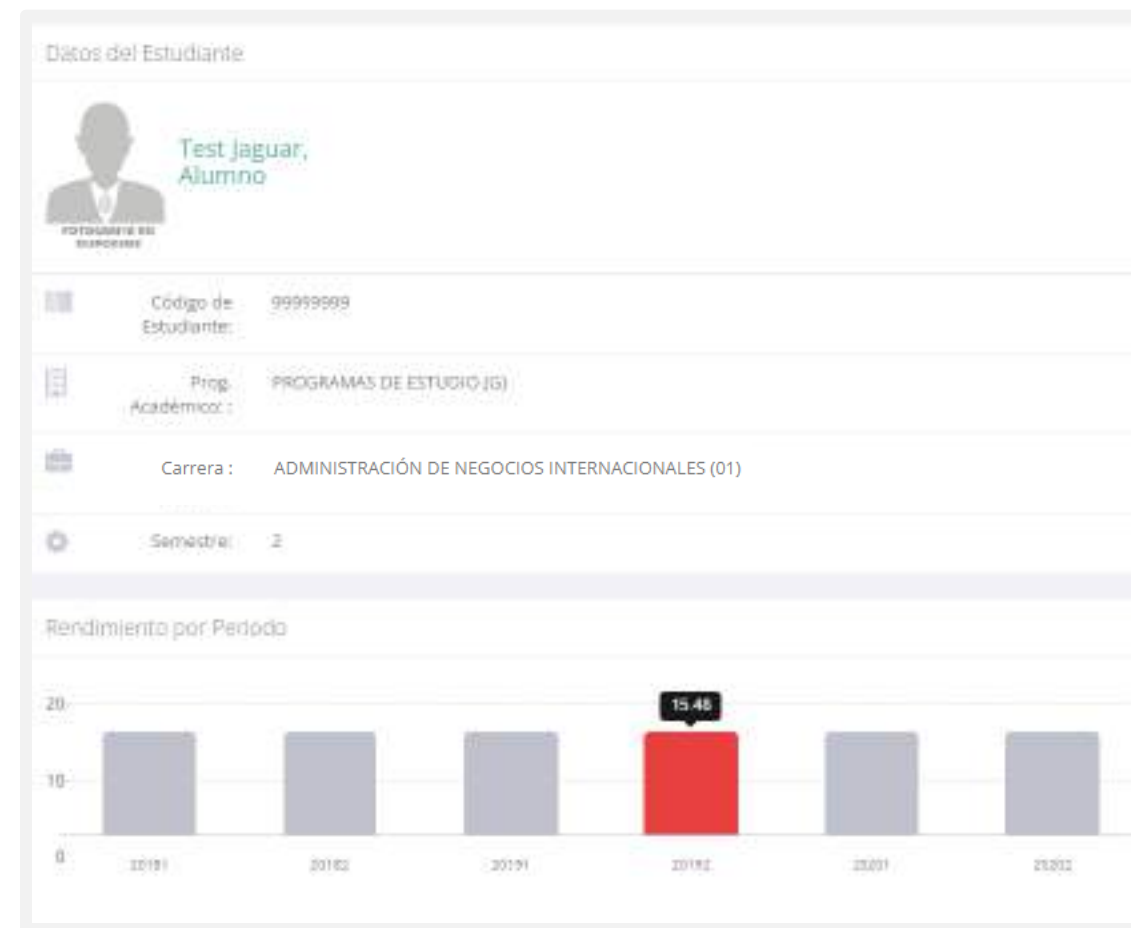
Datos del Estudiante

FOTOGRAFÍA NO DISPONIBLE

Test Jaguar,
Alumno

Código de Estudiante: 99999999

Prog. Académico : PROGRAMAS DE ESTUDIO (G)

Carrera : ADMINISTRACIÓN DE NEGOCIOS INTERNACIONALES (01)

Semestre: 2

Rendimiento por Periodo

20
10
0

15.48

20181
20182
20191
20192
20201
20202